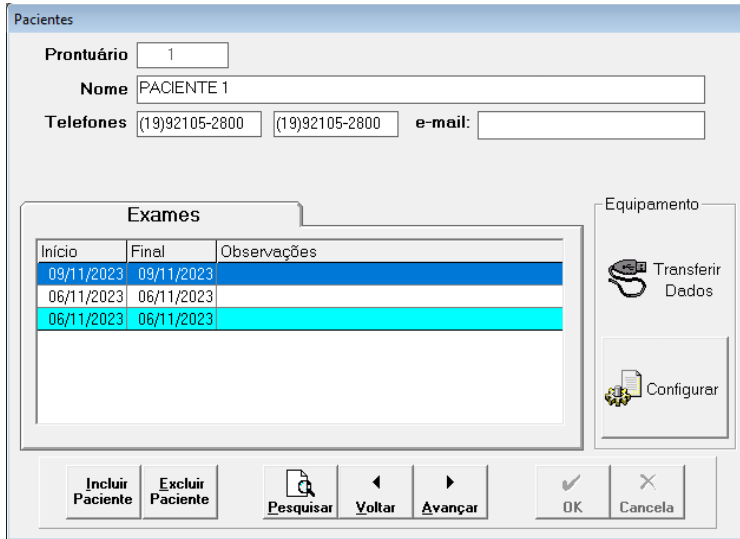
Pacientes

Prontuário 1

Nome PACIENTE 1

Telefones (19)92105-2800 (19)92105-2800 e-mail:

Exames

| Início | Final | Observações |
|---|---|---|
| 09/11/2023 | 09/11/2023 | |
| 06/11/2023 | 06/11/2023 | |
| 06/11/2023 | 06/11/2023 | |

Equipamento

Transferir Dados

Configurar

Incluir Paciente

Excluir Paciente

Pesquisar

Voltar

Avançar

OK

Cancela